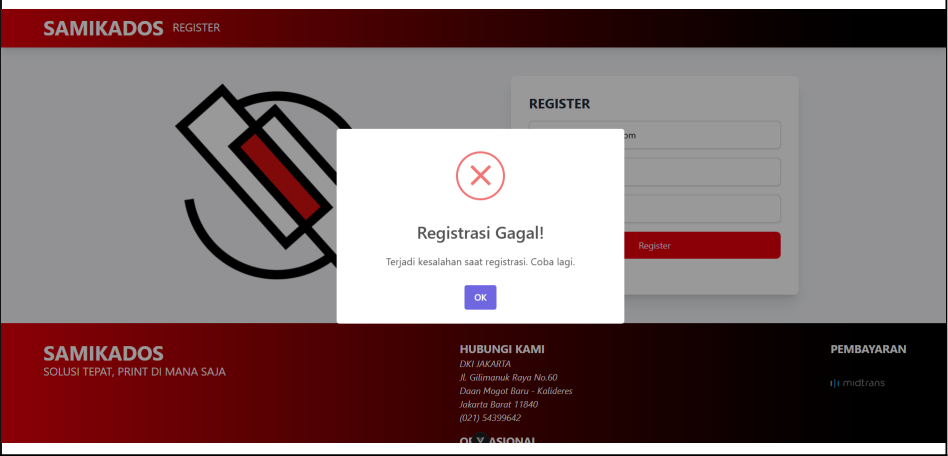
SAMIKADOS REGISTER

REGISTER

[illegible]om

Register

Registrasi Gagal!

Terjadi kesalahan saat registrasi. Coba lagi.

OK

SAMIKADOS
SOLUSI TEPAT, PRINT DI MANA SAJA

HUBUNGI KAMI
DKI JAKARTA
Jl. Gilimanuk Raya No.60
Duan Mogot Baru - Kalideres
Jakarta Barat 11840
(021) 54399642

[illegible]ASIONAL

PEMBAYARAN

midtrans